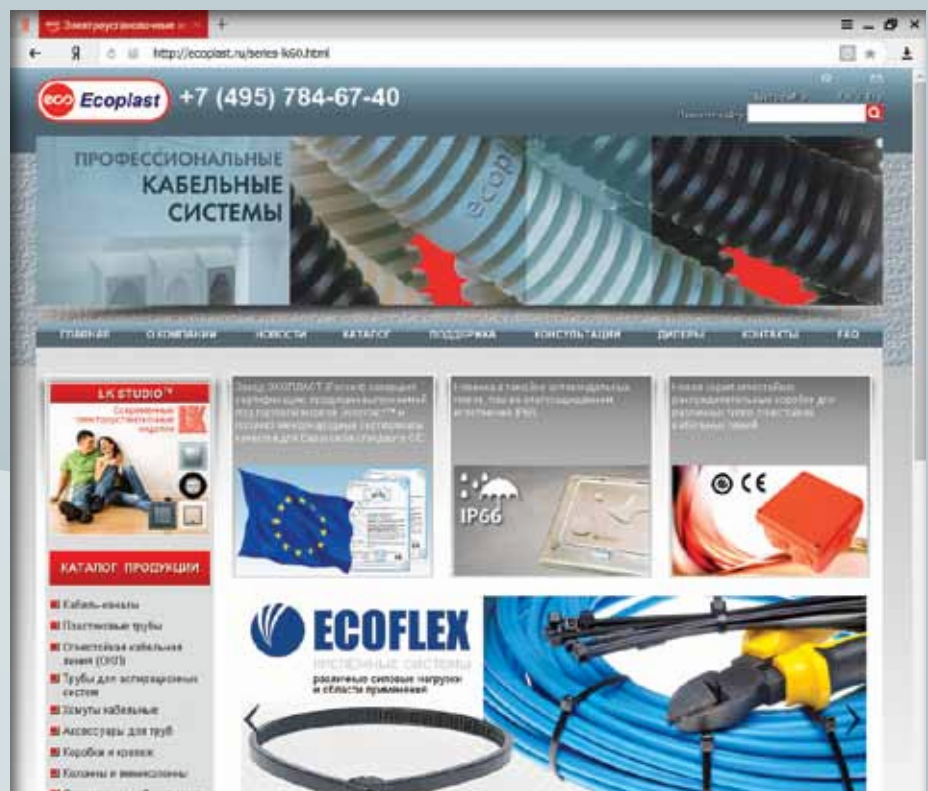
Электроустановочные

Я http://ecoplast.ru/series-lk60.html

eco Ecoplast +7 (495) 784-67-40

ПРОФЕССИОНАЛЬНЫЕ КАБЕЛЬНЫЕ СИСТЕМЫ

ecoplast

ГЛАВНАЯ О КОМПАНИИ НОВОСТИ КАТАЛОГ ПОДДЕРЖКА КОНСУЛЬТАЦИИ ДИЛЕРЫ КОНТАКТЫ FAQ

LK STUDIO

КАТАЛОГ ПРОДУКЦИИ

Кабель-каналы
Пластиковые трубы
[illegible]
Трубы для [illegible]
Хомуты кабельные
Аксессуары для труб
Коробки и крепеж
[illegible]

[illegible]

IP66

CE

ECOFLEX
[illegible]
различные силовые нагрузки и области применения